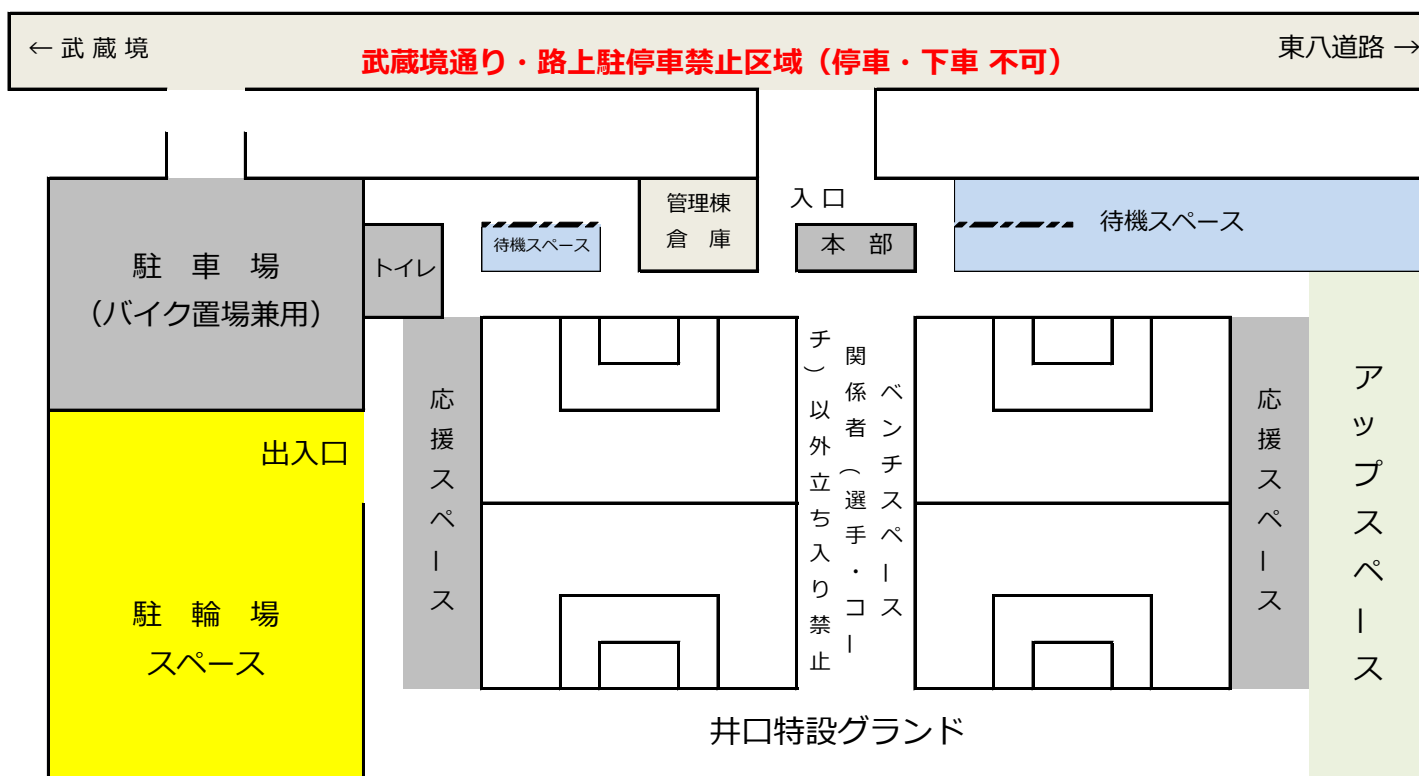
← 武 蔵 境

武蔵境通り・路上駐停車禁止区域（停車・下車 不可）

東八道路 →

駐 車 場
（バイク置場兼用）

トイレ

待機スペース

管理棟
倉 庫

入 口

本 部

待機スペース

応援スペース

ベンチスペース

関係者（選手・コーチ）以外立ち入り禁止

応援スペース

アップスペース

出入口

駐 輪 場
スペース

井口特設グランド